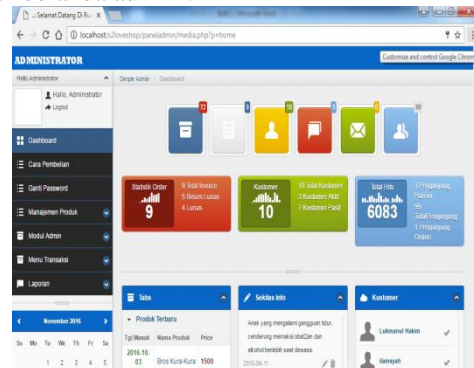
:: Selamat Datang Di Ru ×

localhost/s2loveshop/paneladmin/media.php?p=home

Customize and control Google Chrome

ADMINISTRATOR

Hallo Administrator

Hallo, Administrator
Logout

Dashboard

Cara Pembelian

Ganti Password

Manajemen Produk

Modul Admin

Menu Transaksi

Laporan

November 2016

Su Mo Tu We Th Fr Sa

1 2 3 4 5

Simple Admin Dashboard

72

10

Statistik Order
9
9 Total Invoice
5 Belum Lunas
4 Lunas

Kustomer
10
10 Total Kustomer
3 Kustomer Aktif
7 Kustomer Pasif

Total Hits
6083
1 Pengunjung Hari ini
99 Total Pengunjung
1 Pengunjung Online

Tabs

Produk Terbaru

| Tgl Masuk | Nama Produk | Price |
|---|---|---|
| 2016-10-03 | Bros Kura-Kura | 1500 |

Sekilas Info

Anak yang mengalami gangguan tidur, cenderung memakai obat2an dan alkohol berlebih saat dewasa.

2016-04-11

Kustomer

Lukmanul Hakim

ilamsyah